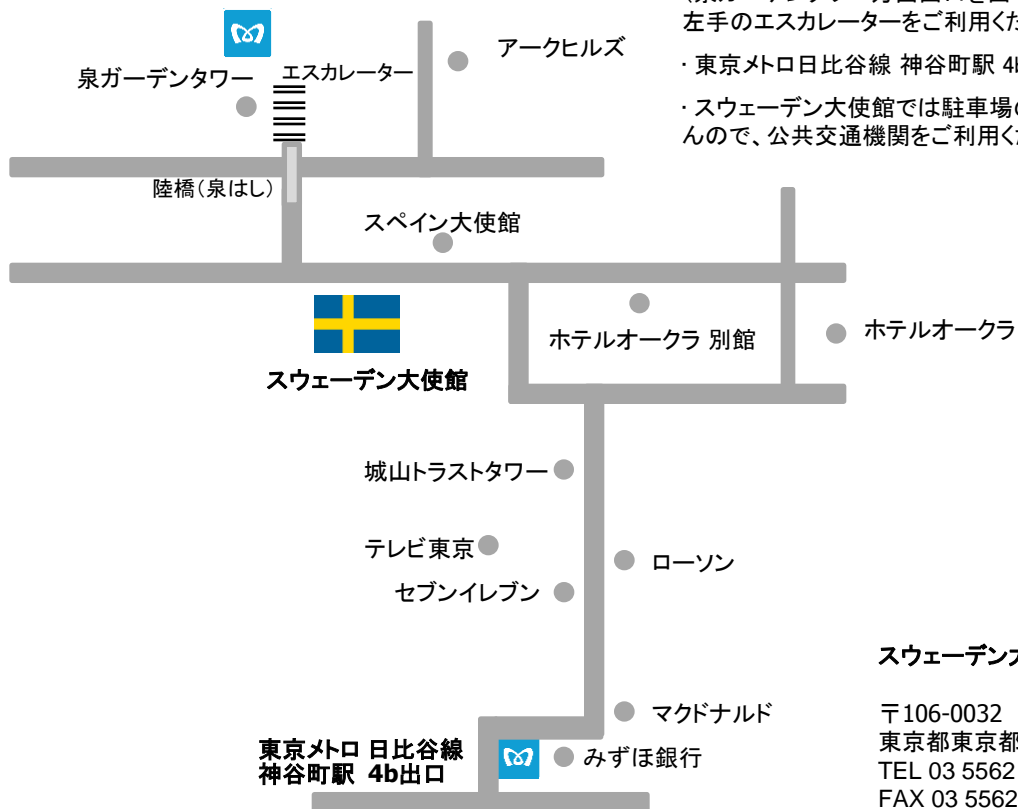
左手のエスカレーターをご利用くだ

· 東京メトロ日比谷線 神谷町駅 4b

· スウェーデン大使館では駐車場の んので、公共交通機関をご利用くだ

泉ガーデンタワー
エスカレーター
アークヒルズ
陸橋(泉はし)
スペイン大使館
ホテルオークラ 別館
ホテルオークラ
スウェーデン大使館
城山トラストタワー
テレビ東京
ローソン
セブンイレブン
マクドナルド
東京メトロ 日比谷線
神谷町駅 4b出口
みずほ銀行

スウェーデン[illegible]

〒106-0032
東京都東京都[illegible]
TEL 03 5562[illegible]
FAX 03 5562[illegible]